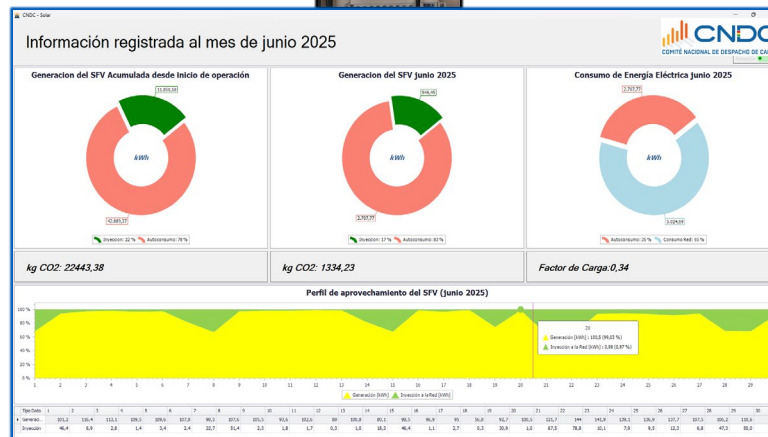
CNDC - Solar

Información registrada al mes de junio 2025

CNDC
COMITÉ NACIONAL DE DESPACHO DE CA

Generacion del SFV Acumulada desde inicio de operación

11.891,58

kWh

42.885,37

Inyeccion: 22 % Autoconsumo: 78 %

Generacion del SFV junio 2025

546,45

kWh

2.707,77

Inyeccion: 17 % Autoconsumo: 83 %

Consumo de Energía Eléctrica junio 2025

2.707,77

kWh

5.024,69

Autoconsumo: 35 % Consumo Red: 65 %

kg CO2: 22443,38

kg CO2: 1334,23

Factor de Carga:0,34

Perfil de aprovechamiento del SFV (junio 2025)

100 %
80 %
60 %
40 %
20 %
0 %

20
Generación (kWh) : 100,5 (99,03 %)
Inyección a la Red (kWh) : 0,98 (0,97 %)

1 2 3 4 5 6 7 8 9 10 11 12 13 14 15 16 17 18 19 20 21 22 23 24 25 26 27 28 29

Generación (kWh) Inyección a la Red (kWh)

| Tipo Dato | 1 | 2 | 3 | 4 | 5 | 6 | 7 | 8 | 9 | 10 | 11 | 12 | 13 | 14 | 15 | 16 | 17 | 18 | 19 | 20 | 21 | 22 | 23 | 24 | 25 | 26 | 27 | 28 | 29 | 30 |
|---|---|---|---|---|---|---|---|---|---|---|---|---|---|---|---|---|---|---|---|---|---|---|---|---|---|---|---|---|---|---|
| Generaci... | 101,2 | 130,4 | 113,1 | 109,5 | 109,6 | 107,8 | 99,3 | 107,6 | 101,3 | 93,6 | 102,6 | 89 | 105,8 | 80,1 | 99,5 | 96,9 | 93 | 96,8 | 92,7 | 100,5 | 121,7 | 144 | 141,9 | 139,1 | 136,9 | 127,7 | 107,5 | 105,2 | 110,5 | |
| Inyección | 46,4 | 8,9 | 2,8 | 1,4 | 3,4 | 2,4 | 22,7 | 31,4 | 2,3 | 1,8 | 1,7 | 0,3 | 1,0 | 18,3 | 46,4 | 1,1 | 2,7 | 0,3 | 30,9 | 1,0 | 67,5 | 78,8 | 10,1 | 7,9 | 9,0 | 12,3 | 6,8 | 47,3 | 50,0 | |